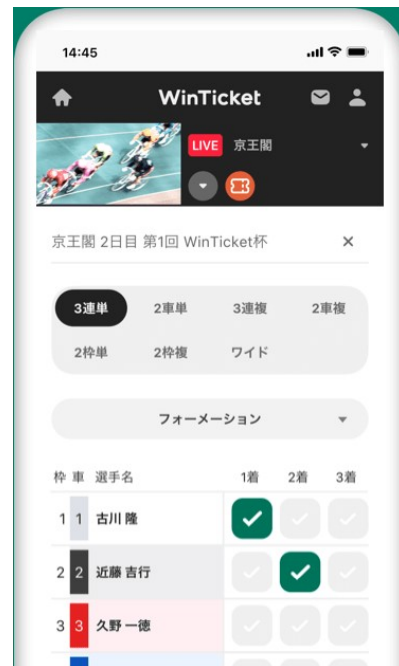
14:45

WinTicket

LIVE 京王閣

京王閣 2日目 第1回 WinTicket杯 ×

3連単 2車単 3連複 2車複
2枠単 2枠複 ワイド

フォーメーション

| 枠 | 車 | 選手名 | 1着 | 2着 | 3着 |
|---|---|---|---|---|---|
| 1 | 1 | 古川 隆 | ✓ | | |
| 2 | 2 | 近藤 吉行 | | ✓ | |
| 3 | 3 | 久野 一徳 | | | |